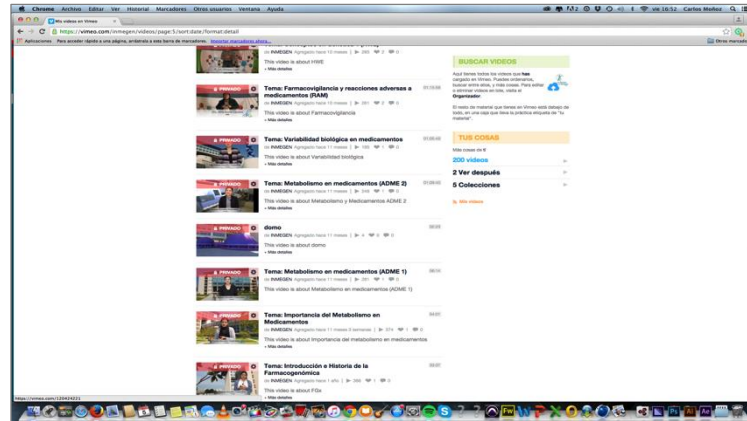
Chrome Archivo Editar Ver Historial Marcadores Otros usuarios Ventana Ayuda

vie 16:52 Carlos Medina

Mis videos en Vimeo

https://vimeo.com/inmegen/videos/page:5/sort:date/format:detail

Aplicaciones Para acceder rápido a una página, arrástrala a esta barra de marcadores. Importar marcadores ahora...

Otros marcadores

de INMEGEN Agregado hace 10 meses | 385 0 0

This video is about HWE

PRIVADO

Tema: Farmacovigilancia y reacciones adversas a medicamentos (RAM)

de INMEGEN Agregado hace 10 meses | 281 0 0

This video is about Farmacovigilancia

+ Más detalles

PRIVADO

Tema: Variabilidad biológica en medicamentos

de INMEGEN Agregado hace 11 meses | 199 1 0

This video is about Variabilidad biológica

+ Más detalles

PRIVADO

Tema: Metabolismo en medicamentos (ADME 2)

de INMEGEN Agregado hace 11 meses | 348 1 0

This video is about Metabolismo y Medicamentos ADME 2

+ Más detalles

demo

de INMEGEN Agregado hace 11 meses | 4 0 0

This video is about demo

+ Más detalles

PRIVADO

Tema: Metabolismo en medicamentos (ADME 1)

de INMEGEN Agregado hace 11 meses | 281 1 0

This video is about Metabolismo en medicamentos (ADME 1)

PRIVADO

Tema: Importancia del Metabolismo en Medicamentos

de INMEGEN Agregado hace 11 meses 5 semanas | 274 1 0

This video is about Importancia del metabolismo en medicamentos

+ Más detalles

PRIVADO

Tema: Introducción e Historia de la Farmacogenómica

de INMEGEN Agregado hace 1 año | 266 1 0

This video is about FGx

+ Más detalles

BUSCAR VIDEOS

Aquí tienes todos los videos que has cargado en Vimeo. Puedes ordenarlos, buscar entre ellos, y más cosas. Para editar o eliminar videos en lote, visita el Organizador.

El resto de material que tienes en Vimeo está debajo de todo, en una caja que lleva la práctica etiqueta de "tu material".

TUS COSAS

Más cosas de ti

200 videos

2 Ver después

5 Colecciones

Más videos

https://vimeo.com/120424021